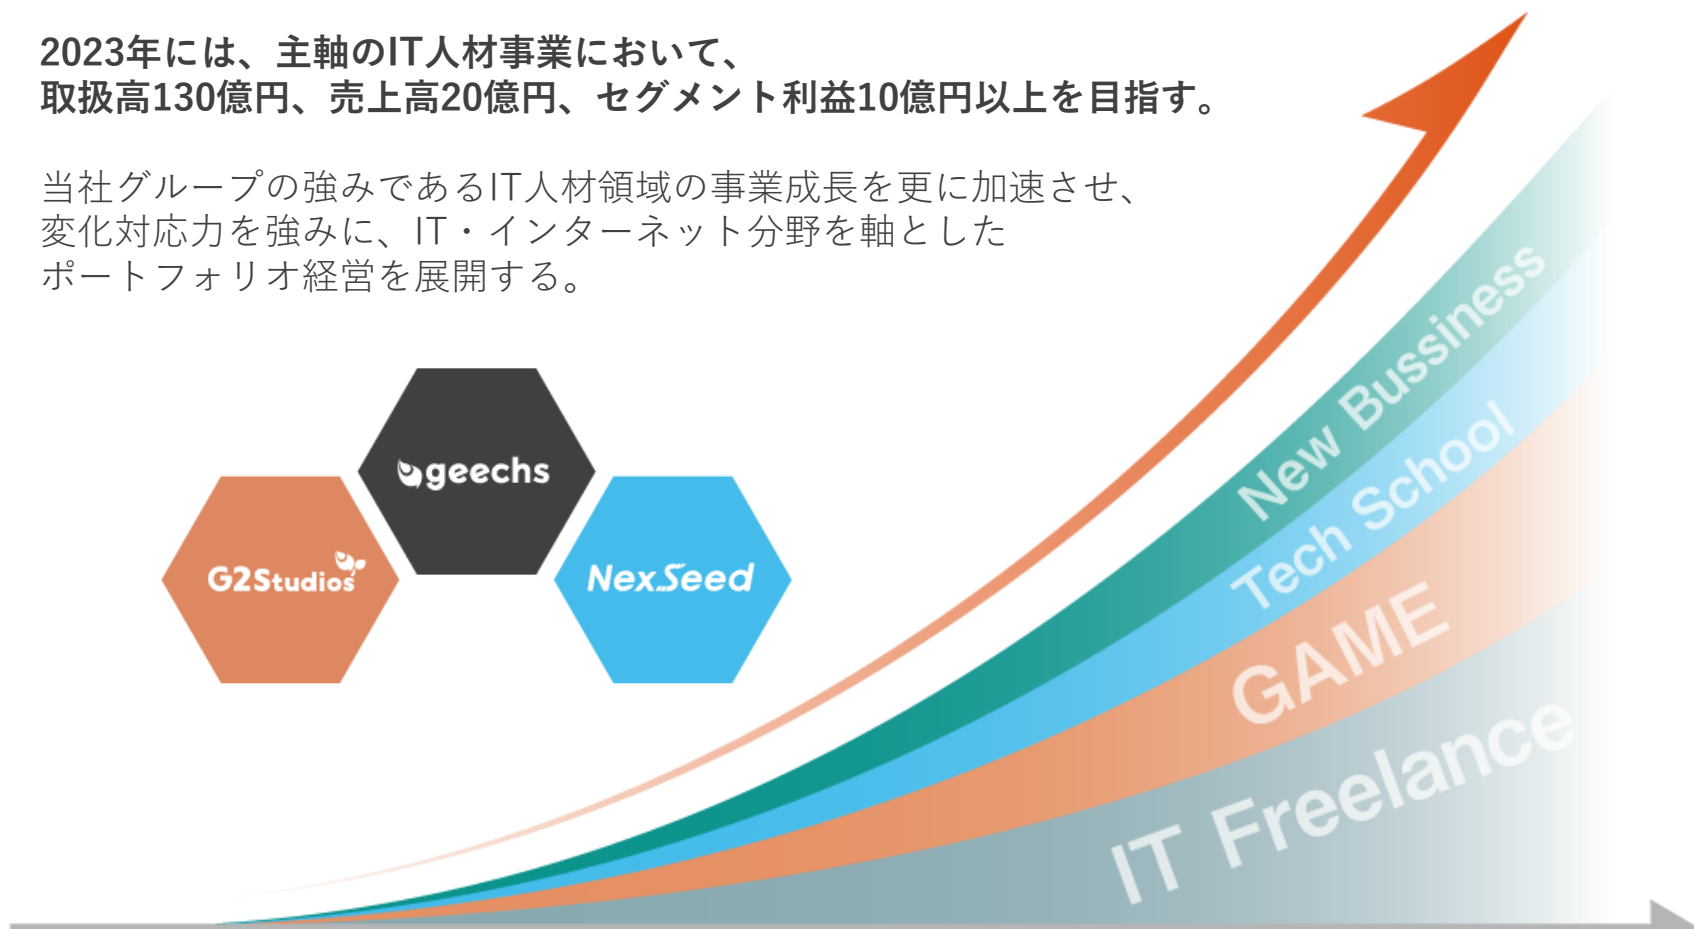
2023年には、主軸のIT人材事業において、
取扱高130億円、売上高20億円、セグメント利益10億円以上を目指す。

当社グループの強みであるIT人材領域の事業成長を更に加速させ、
変化対応力を強みに、IT・インターネット分野を軸とした
ポートフォリオ経営を展開する。

geechs

G2Studios

NexSeed

New Bussiness

Tech School

GAME

IT Freelance